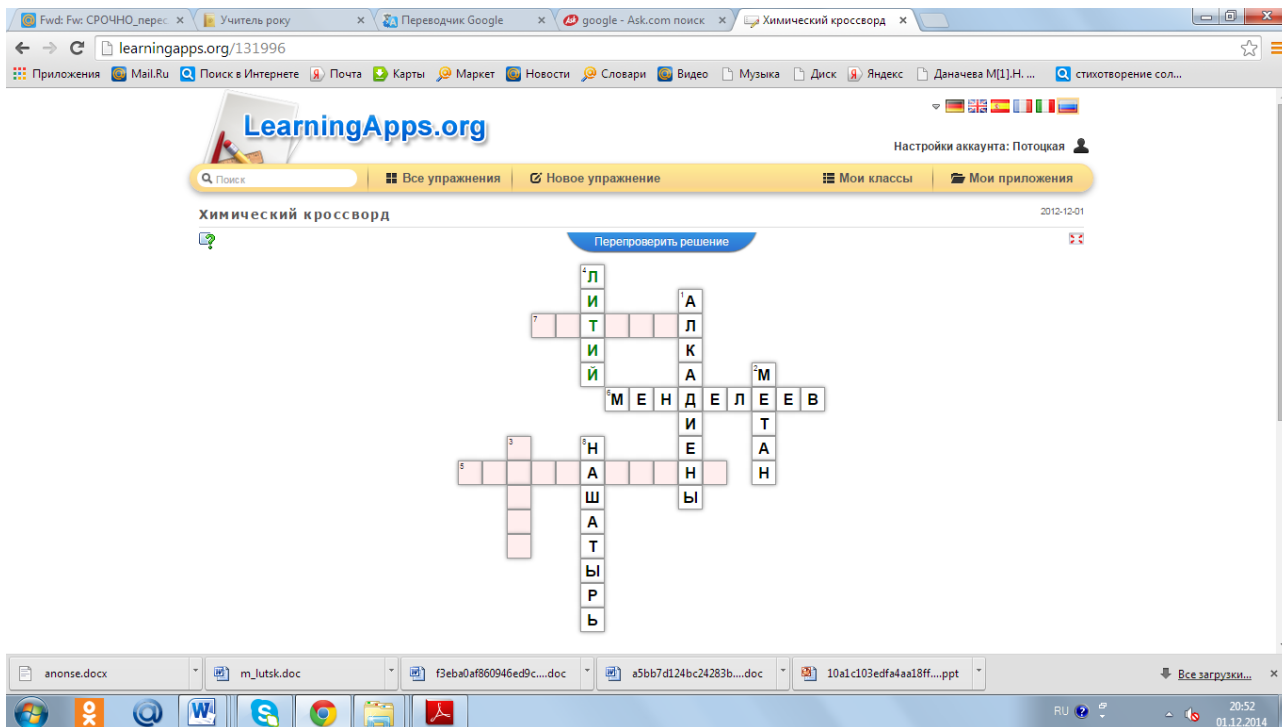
Fwd: Fw: СРОЧНО_перес | Учитель року | Переводчик Google | google - Ask.com поиск | Химический кроссворд

learningapps.org/131996

Приложения | Mail.Ru | Поиск в Интернете | Почта | Карты | Маркет | Новости | Словари | Видео | Музыка | Диск | Яндекс | Даначева М[1].Н. ... | стихотворение сол...

LearningApps.org

Настройки аккаунта: Потоцкая

Поиск | Все упражнения | Новое упражнение | Мои классы | Мои приложения

Химический кроссворд

2012-12-01

Перепроверить решение

4 Л И Т И Й

1 А Л К А Д И Е Н Ы

7

2 М Е Т А Н

6 М Е Н Д Е Л Е Е В

3

8 Н А Ш А Т Ы Р Ь

5

anonse.docx | m_lutsk.doc | f3eba0af860946ed9c....doc | a5bb7d124bc24283b....doc | 10a1c103edfa4aa18ff....ppt | Все загрузки...

RU 20:52 01.12.2014